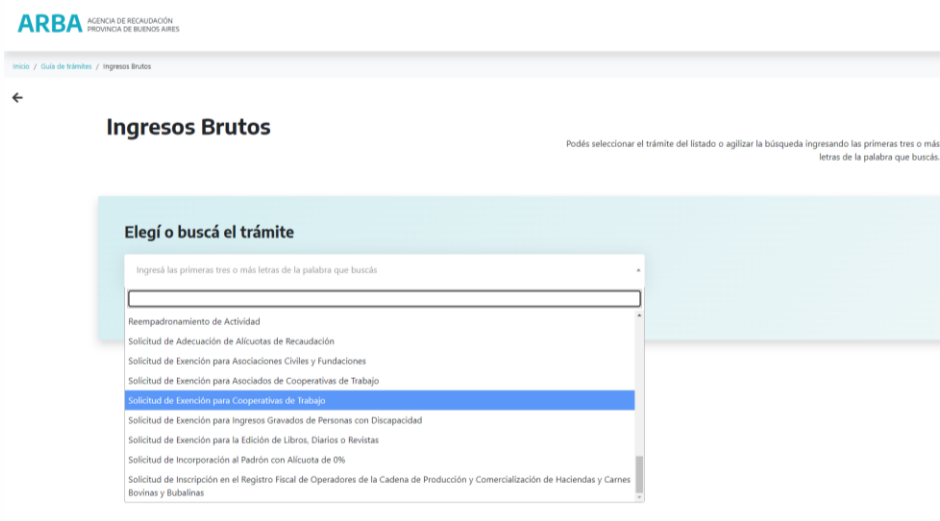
ARBA AGENCIA DE RECAUDACIÓN PROVINCIA DE BUENOS AIRES

Inicio / Guía de trámites / Ingresos Brutos

Ingresos Brutos

Podés seleccionar el trámite del listado o agilizar la búsqueda ingresando las primeras tres o más letras de la palabra que buscás.

Elegí o buscá el trámite

Ingresá las primeras tres o más letras de la palabra que buscás

Reempadronamiento de Actividad
Solicitud de Adecuación de Alícuotas de Recaudación
Solicitud de Exención para Asociaciones Civiles y Fundaciones
Solicitud de Exención para Asociados de Cooperativas de Trabajo
Solicitud de Exención para Cooperativas de Trabajo
Solicitud de Exención para Ingresos Gravados de Personas con Discapacidad
Solicitud de Exención para la Edición de Libros, Diarios o Revistas
Solicitud de Incorporación al Padrón con Alícuota de 0%
Solicitud de Inscripción en el Registro Fiscal de Operadores de la Cadena de Producción y Comercialización de Haciendas y Carnes Bovinas y Bubalinas